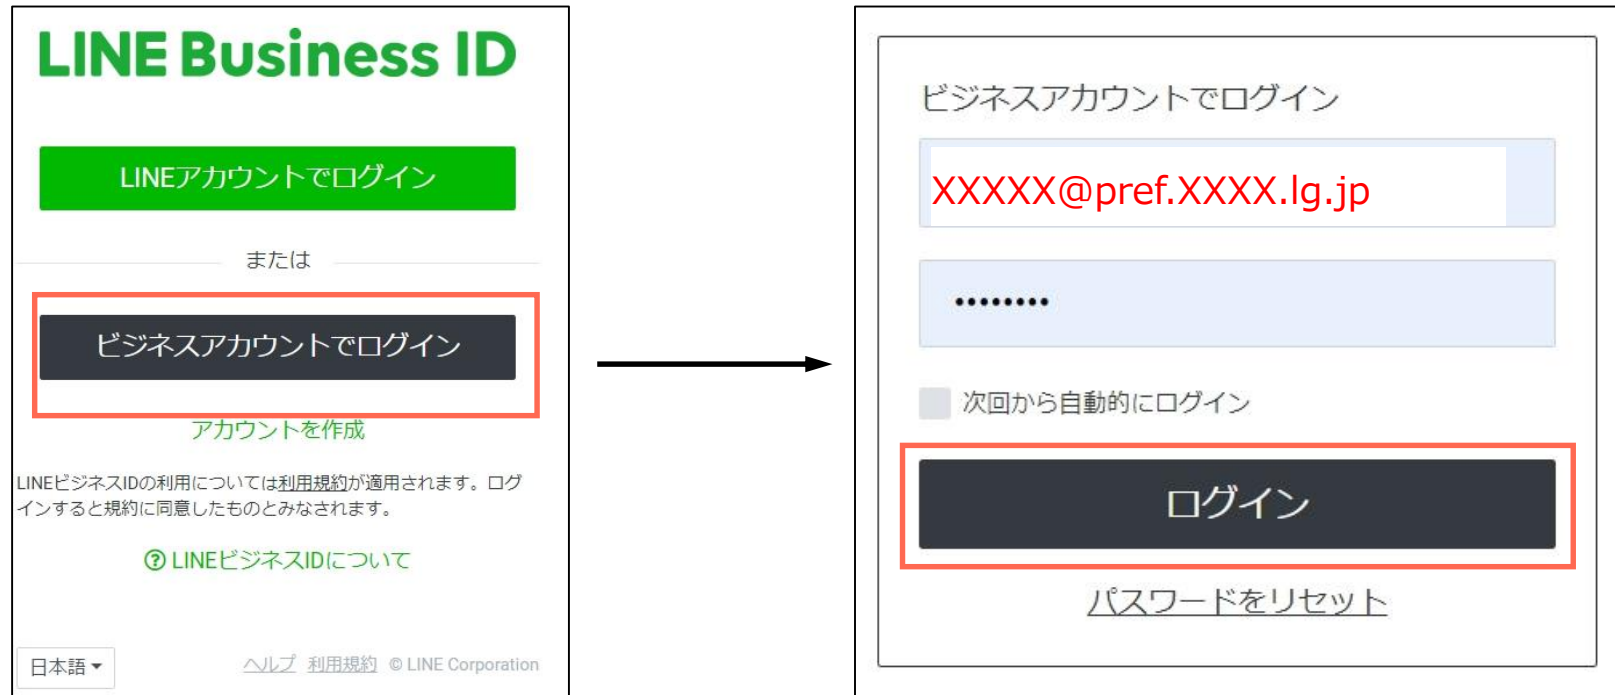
LINE Business ID

LINEアカウントでログイン

または

ビジネスアカウントでログイン

アカウントを作成

LINEビジネスIDの利用については利用規約が適用されます。ログインすると規約に同意したものとみなされます。

? LINEビジネスIDについて

日本語

ヘルプ 利用規約 © LINE Corporation

ビジネスアカウントでログイン

XXXXX@pref.XXXX.lg.jp

•••••••••

次回から自動的にログイン

ログイン

パスワードをリセット